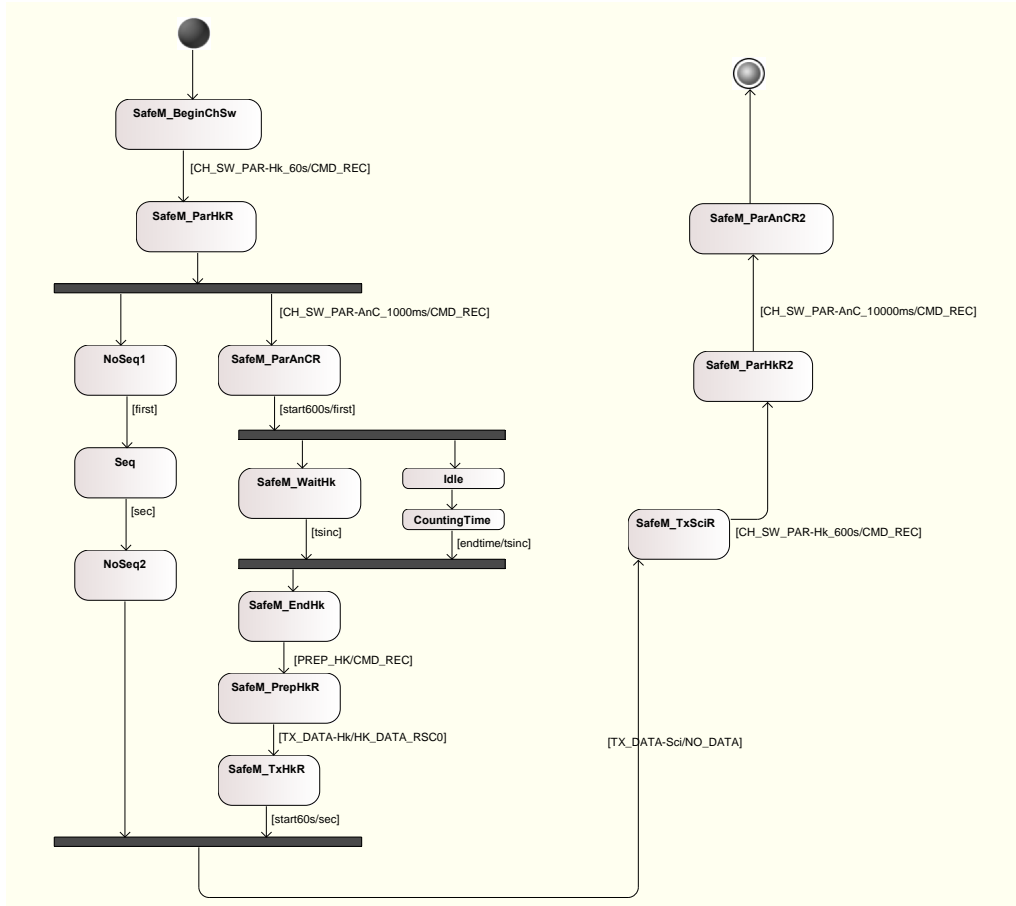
SafeM_BeginChSw

[CH_SW_PAR-Hk_60s/CMD_REC]

SafeM_ParHkR

[CH_SW_PAR-AnC_1000ms/CMD_REC]

NoSeq1

SafeM_ParAnCR

[first]

[start600s/first]

Seq

SafeM_WaitHk

Idle

CountingTime

[sec]

[tsinc]

[endtime/tsinc]

NoSeq2

SafeM_EndHk

[PREP_HK/CMD_REC]

SafeM_PrepHkR

[TX_DATA-Hk/HK_DATA_RSC0]

SafeM_TxHkR

[start60s/sec]

SafeM_ParAnCR2

[CH_SW_PAR-AnC_10000ms/CMD_REC]

SafeM_ParHkR2

SafeM_TxSciR

[CH_SW_PAR-Hk_600s/CMD_REC]

[TX_DATA-Sci/NO_DATA]